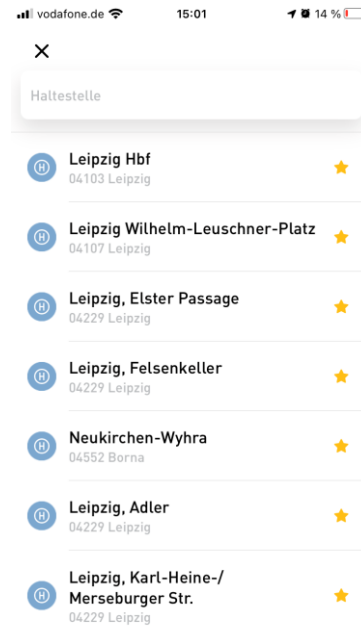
vodafone.de 15:01 14 %

×

Haltestelle

H Leipzig Hbf
04103 Leipzig

H Leipzig Wilhelm-Leuschner-Platz
04107 Leipzig

H Leipzig, Elster Passage
04229 Leipzig

H Leipzig, Felsenkeller
04229 Leipzig

H Neukirchen-Wyhra
04552 Borna

H Leipzig, Adler
04229 Leipzig

H Leipzig, Karl-Heine-/ Merseburger Str.
04229 Leipzig